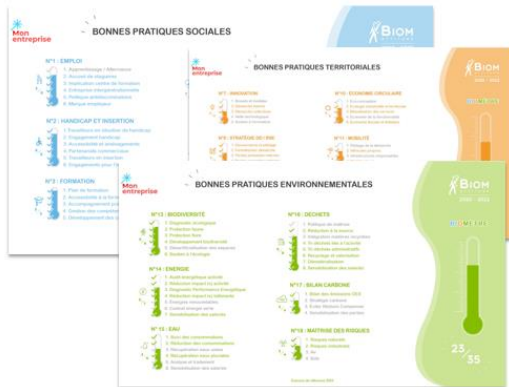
Mon entreprise

BONNES PRATIQUES SOCIALES

BIOM

N°1 : EMPLOI

N°2 : HANDICAP ET INSERTION

N°3 : FORMATION

Mon entreprise

BONNES PRATIQUES TERRITORIALES

BIOM

N°5 : INNOVATION

N°7 : ECONOMIE CIRCULAIRE

N°6 : STRATEGIE DD / RSE

N°8 : MOBILITE

Mon entreprise

BONNES PRATIQUES ENVIRONNEMENTALES

BIOM

N°13 : BIODIVERSITE

N°16 : DECHETS

N°14 : ENERGIE

N°17 : BILAN CARBONE

N°15 : EAU

N°18 : MAITRISE DES RISQUES

23/35